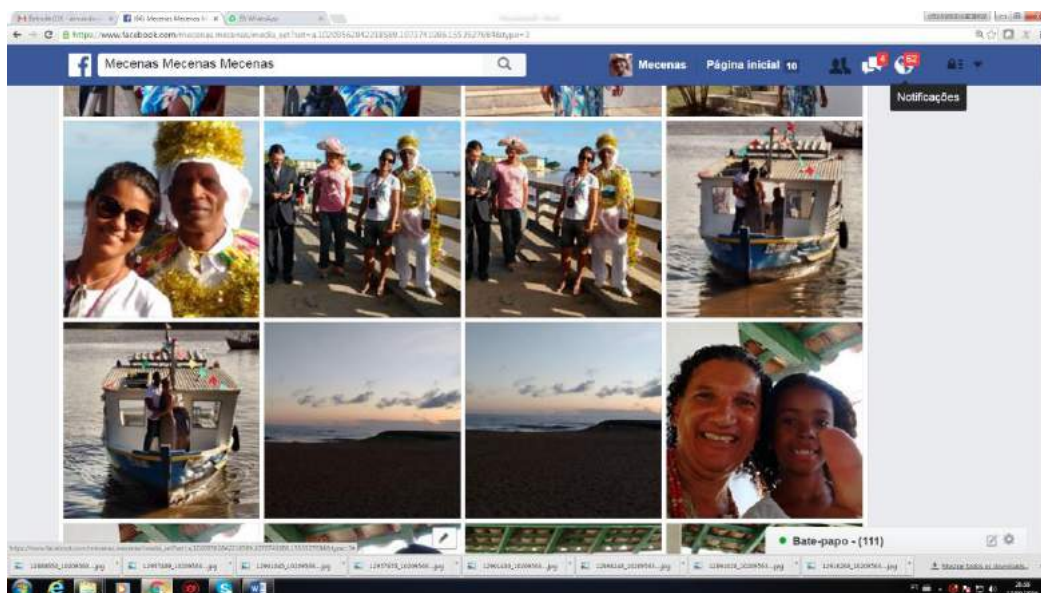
(4) Mecenas Mecenas M ×

https://www.facebook.com/mecenas.mecenas/media_set?set=a.102095628422185​89.1073741089.1553527694&type=3

Mecenas Mecenas Mecenas

Mecenas Página inicial 10

Notificações

Bate-papo (111)

Mostrar todos os downloads